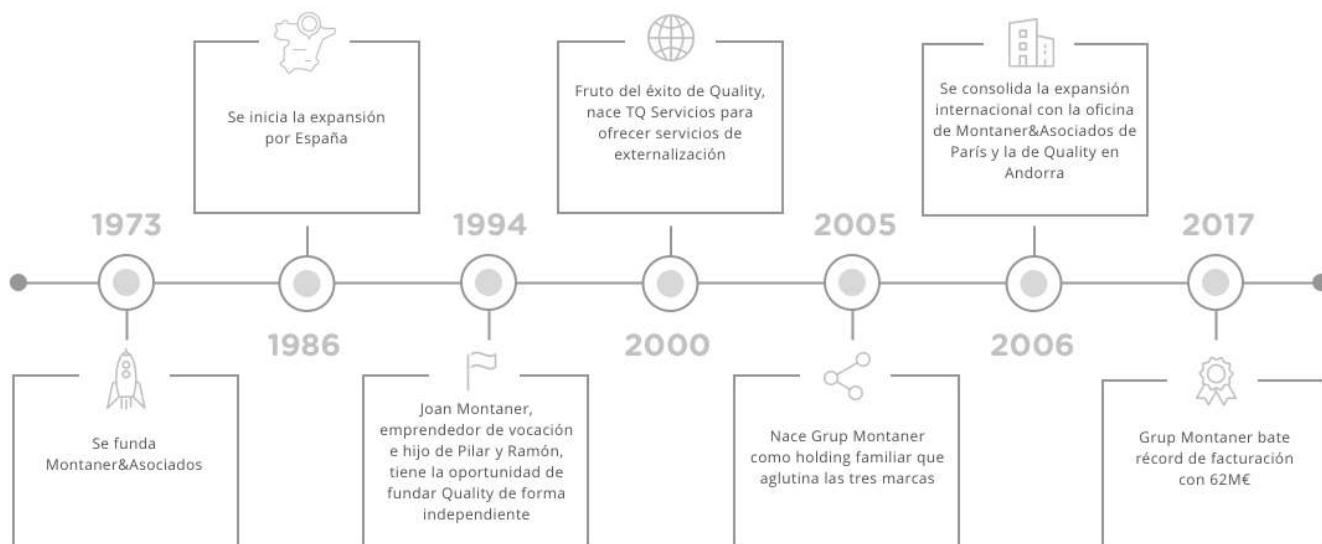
Se inicia la expansión por España

Fruto del éxito de Quality, nace TQ Servicios para ofrecer servicios de externalización

Se consolida la expansión internacional con la oficina de Montaner&Asociados de París y la de Quality en Andorra

1973

1986

1994

2000

2005

2006

2017

Se funda Montaner&Asociados

Joan Montaner, emprendedor de vocación e hijo de Pilar y Ramón, tiene la oportunidad de fundar Quality de forma independiente

Nace Grup Montaner como holding familiar que aglutina las tres marcas

Grup Montaner bate récord de facturación con 62M€